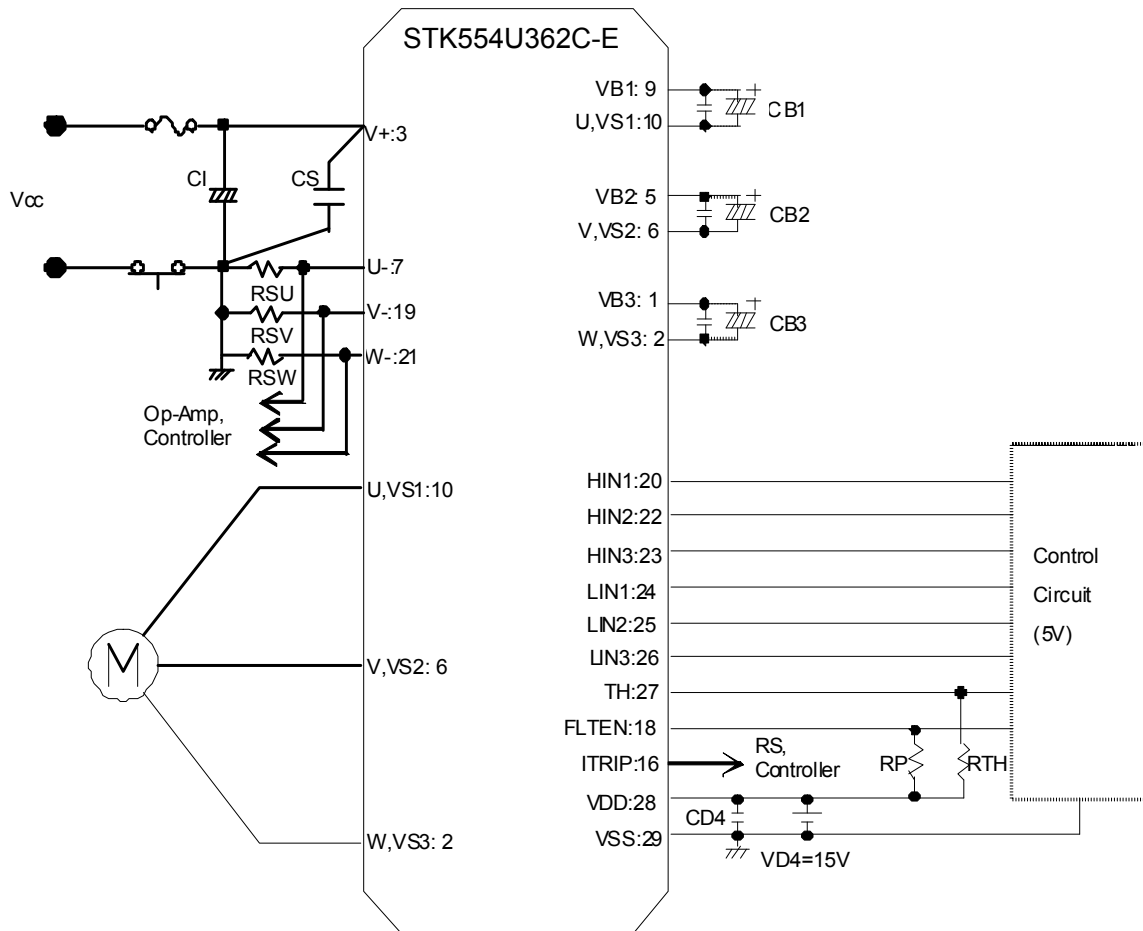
STK554U362C-E

Vcc

CI

CS

V+:3

U-:7

RSU

V-:19

RSV

W-:21

RSW

Op-Amp, Controller

U,VS1:10

V,VS2: 6

W,VS3: 2

M

VB1: 9

U,VS1:10

CB1

VB2: 5

V,VS2: 6

CB2

VB3: 1

W,VS3: 2

CB3

HIN1:20

HIN2:22

HIN3:23

LIN1:24

LIN2:25

LIN3:26

TH:27

FLTEN:18

ITRIP:16

VDD:28

VSS:29

RS, Controller

RP

RTH

CD4

VD4=15V

Control Circuit (5V)